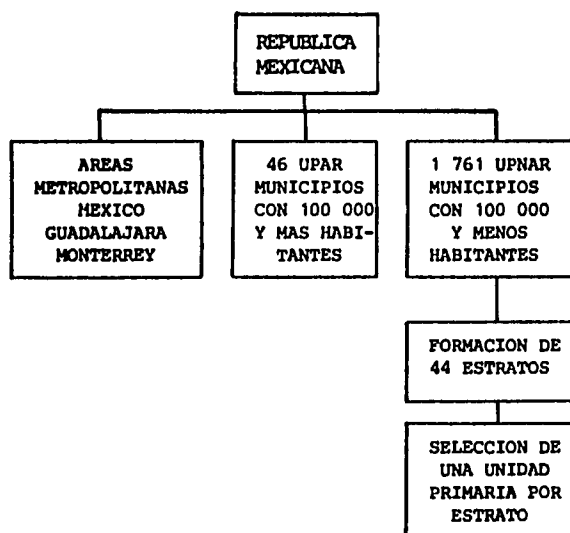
REPUBLICA MEXICANA

AREAS METROPOLITANAS MEXICO GUADALAJARA MONTERREY

46 UPAR MUNICIPIOS CON 100 000 Y MAS HABITANTES

1 761 UPNAR MUNICIPIOS CON 100 000 Y MENOS HABITANTES

FORMACION DE 44 ESTRATOS

SELECCION DE UNA UNIDAD PRIMARIA POR ESTRATO